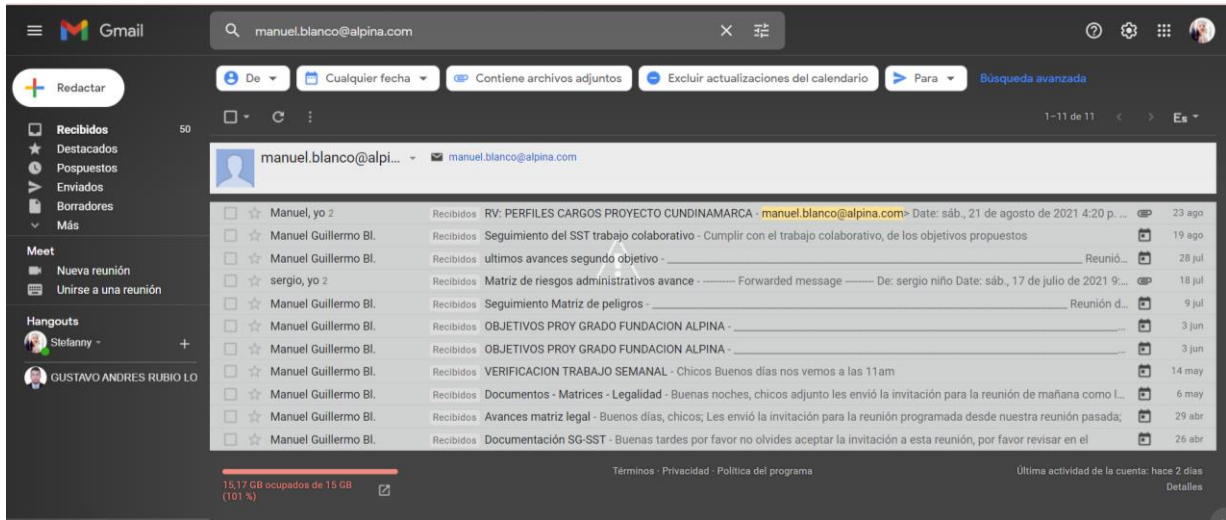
Gmail

manuel.blanco@alpina.com

Redactar

Recibidos 50
Destacados
Pospuestos
Enviados
Borradores
Más

Meet
Nueva reunión
Unirse a una reunión

Hangouts
Stefanny
+
GUSTAVO ANDRES RUBIO LO

De
Cualquier fecha
Contiene archivos adjuntos
Excluir actualizaciones del calendario
Para
Búsqueda avanzada

1–11 de 11
Es

manuel.blanco@alpi...
manuel.blanco@alpina.com

| | | | |
|---|---|---|---|
| Manuel, yo 2 | Recibidos | RV: PERFILES CARGOS PROYECTO CUNDINAMARCA - manuel.blanco@alpina.com> Date: sáb., 21 de agosto de 2021 4:20 p. ... | 23 ago |
| Manuel Guillermo Bl. | Recibidos | Seguimiento del SST trabajo colaborativo - Cumplir con el trabajo colaborativo, de los objetivos propuestos | 19 ago |
| Manuel Guillermo Bl. | Recibidos | ultimos avances segundo objetivo - Reunió... | 28 jul |
| sergio, yo 2 | Recibidos | Matriz de riesgos administrativos avance - --------- Forwarded message -------- De: sergio niño Date: sáb., 17 de julio de 2021 9:... | 18 jul |
| Manuel Guillermo Bl. | Recibidos | Seguimiento Matriz de peligros - Reunión d... | 9 jul |
| Manuel Guillermo Bl. | Recibidos | OBJETIVOS PROY GRADO FUNDACION ALPINA - ... | 3 jun |
| Manuel Guillermo Bl. | Recibidos | OBJETIVOS PROY GRADO FUNDACION ALPINA - ... | 3 jun |
| Manuel Guillermo Bl. | Recibidos | VERIFICACION TRABAJO SEMANAL - Chicos Buenos días nos vemos a las 11am | 14 may |
| Manuel Guillermo Bl. | Recibidos | Documentos - Matrices - Legalidad - Buenas noches, chicos adjunto les envió la invitación para la reunión de mañana como l... | 6 may |
| Manuel Guillermo Bl. | Recibidos | Avances matriz legal - Buenos días, chicos; Les envió la invitación para la reunión programada desde nuestra reunión pasada; | 29 abr |
| Manuel Guillermo Bl. | Recibidos | Documentación SG-SST - Buenas tardes por favor no olvides aceptar la invitación a esta reunión, por favor revisar en el | 26 abr |

15,17 GB ocupados de 15 GB (101 %)

Términos · Privacidad · Política del programa

Última actividad de la cuenta: hace 2 días
Detalles